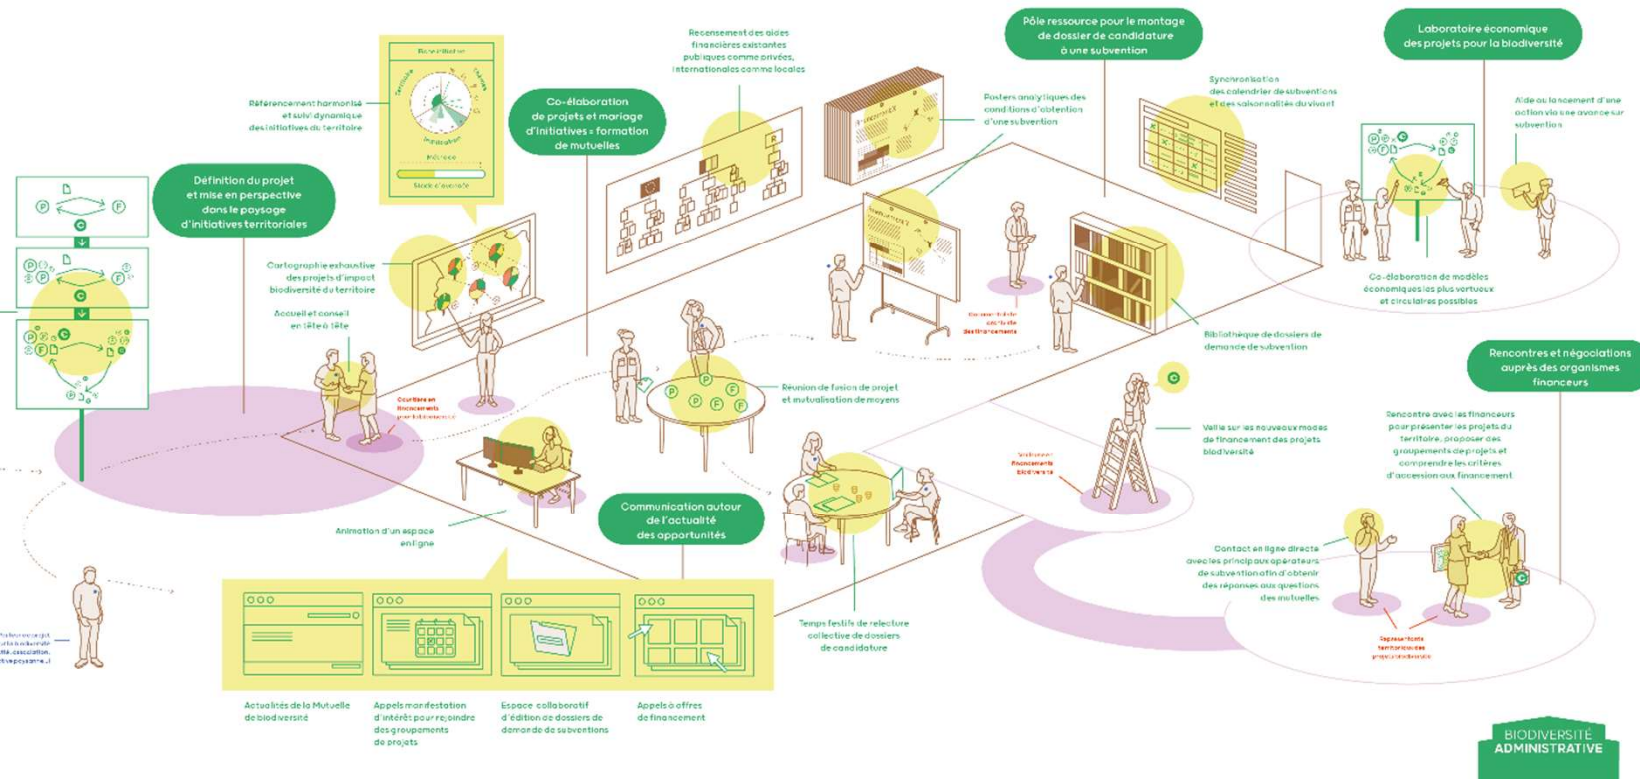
Pôle ressource pour le montage de dossier de candidature à une subvention

Laboratoire économique des projets pour la biodiversité

Recensement des aides financières existantes publiques comme privées, internationales comme locales

Co-élaboration de projets et mariage d'initiatives = formation de mutuelles

Référencement harmonisé et suivi dynamique des initiatives du territoire

Définition du projet et mise en perspective dans le paysage d'initiatives territoriales

Posters analytiques des conditions d'obtention d'une subvention

Synchronisation des calendrier de subventions et des saisonnalités du vivant

Aide au lancement d'une action via une avance sur subvention

Cartographie exhaustive des projets d'impact biodiversité du territoire

Accueil et conseil en tête à tête

Courtiers en financements pour la biodiversité

Réunion de fusion de projet et mutualisation de moyens

Bibliothèque de dossiers de demande de subvention

Co-élaboration de modèles économiques les plus vertueux et circulaires possibles

Rencontres et négociations auprès des organismes financeurs

Veille sur les nouveaux modes de financement des projets biodiversité

Rencontre avec les financeurs pour présenter les projets du territoire, proposer des groupements de projets et comprendre les critères d'accession aux financement

Animation d'un espace en ligne

Communication autour de l'actualité des opportunités

Temps festifs de relecture collective de dossiers de candidature

Contact en ligne directe avec les principaux opérateurs de subvention afin d'obtenir des réponses aux questions des mutuelles

Actualités de la Mutuelle de biodiversité

Appels manifestation d'intérêt pour rejoindre des groupements de projets

Espace collaboratif d'édition de dossiers de demande de subventions

Appels à offres de financement

BIODIVERSITÉ ADMINISTRATIVE